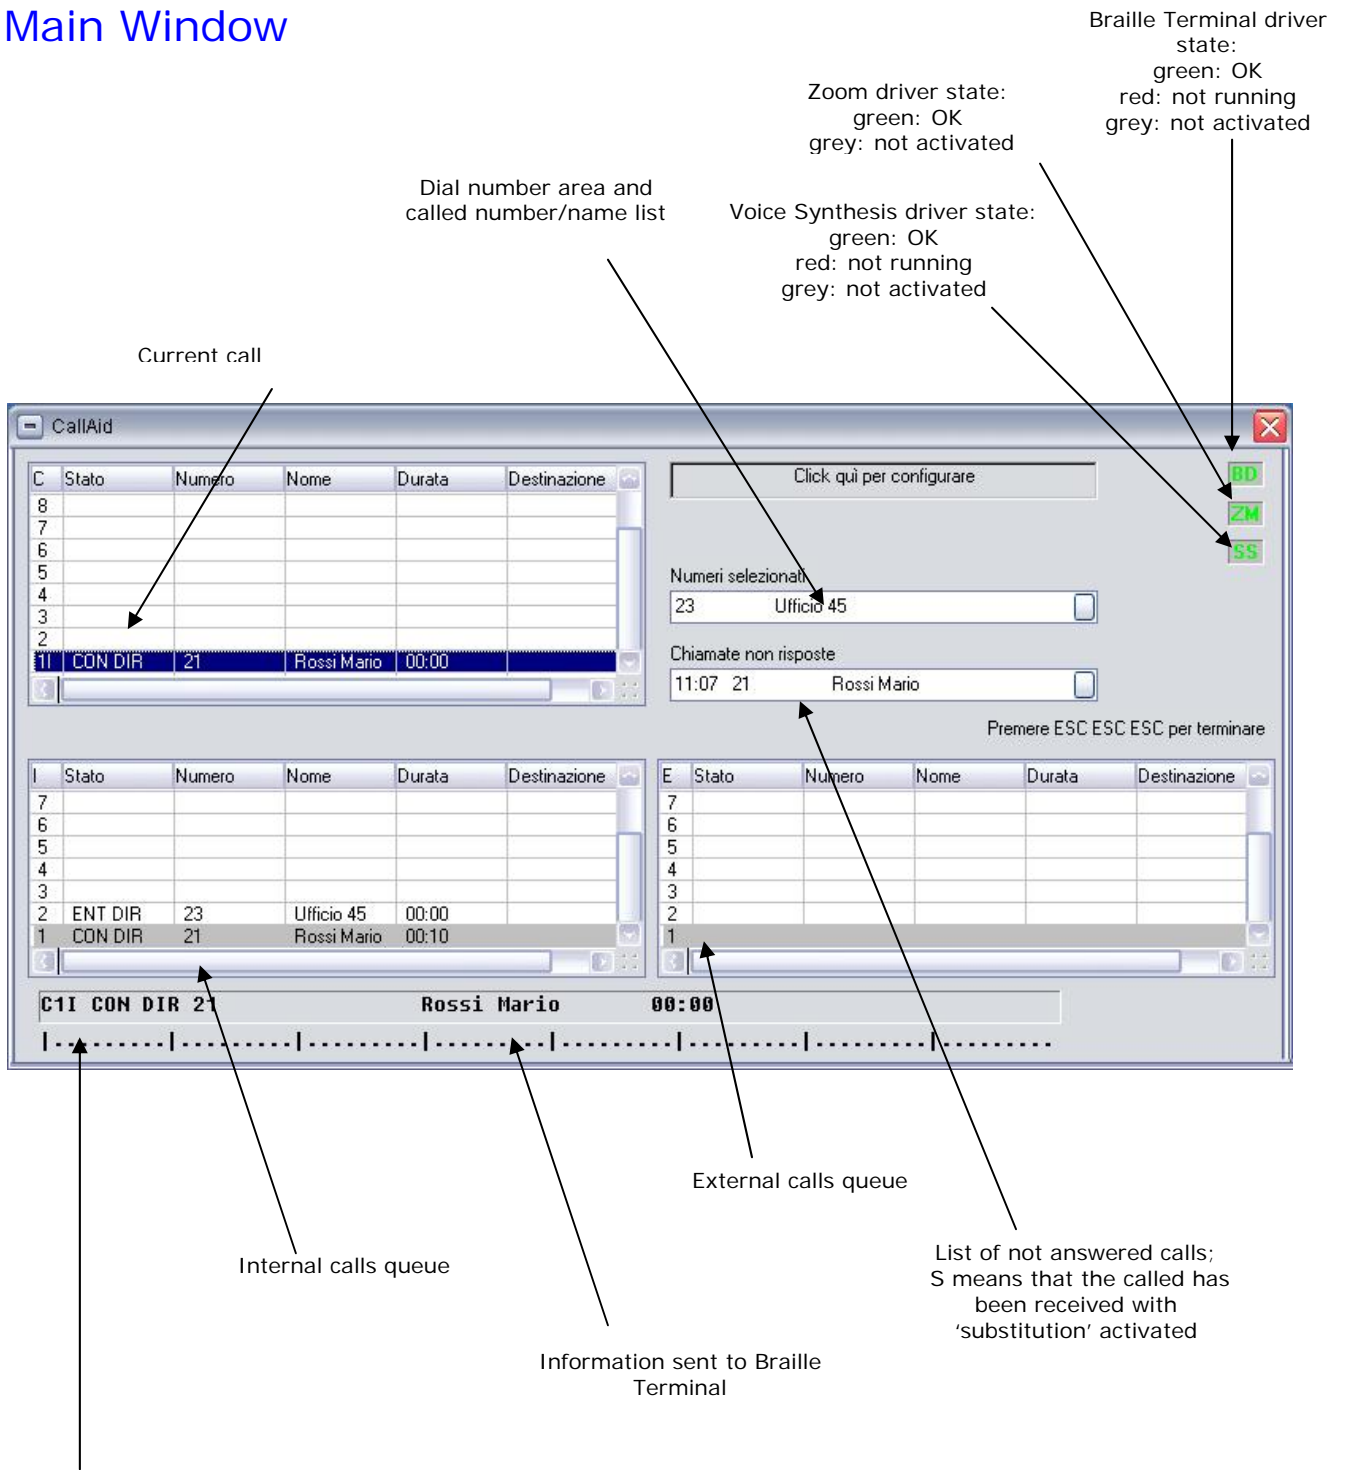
Main Window

Braille Terminal driver state:
green: OK
red: not running
grey: not activated

Zoom driver state:
green: OK
grey: not activated

Dial number area and called number/name list

Voice Synthesis driver state:
green: OK
red: not running
grey: not activated

Current call

CallAid

| C | Stato | Numero | Nome | Durata | Destinazione |
|---|---|---|---|---|---|
| 8 | | | | | |
| 7 | | | | | |
| 6 | | | | | |
| 5 | | | | | |
| 4 | | | | | |
| 3 | | | | | |
| 2 | | | | | |
| 1I | CON DIR | 21 | Rossi Mario | 00:00 | |

Click quì per configurare

BD
ZM
SS

Numeri selezionati
23 Ufficio 45

Chiamate non risposte
11:07 21 Rossi Mario

Premere ESC ESC ESC per terminare

| I | Stato | Numero | Nome | Durata | Destinazione |
|---|---|---|---|---|---|
| 7 | | | | | |
| 6 | | | | | |
| 5 | | | | | |
| 4 | | | | | |
| 3 | | | | | |
| 2 | ENT DIR | 23 | Ufficio 45 | 00:00 | |
| 1 | CON DIR | 21 | Rossi Mario | 00:10 | |

| E | Stato | Numero | Nome | Durata | Destinazione |
|---|---|---|---|---|---|
| 7 | | | | | |
| 6 | | | | | |
| 5 | | | | | |
| 4 | | | | | |
| 3 | | | | | |
| 2 | | | | | |
| 1 | | | | | |

C1I CON DIR 21 Rossi Mario 00:00

External calls queue

Internal calls queue

List of not answered calls; S means that the called has been received with ‘substitution’ activated

Information sent to Braille Terminal